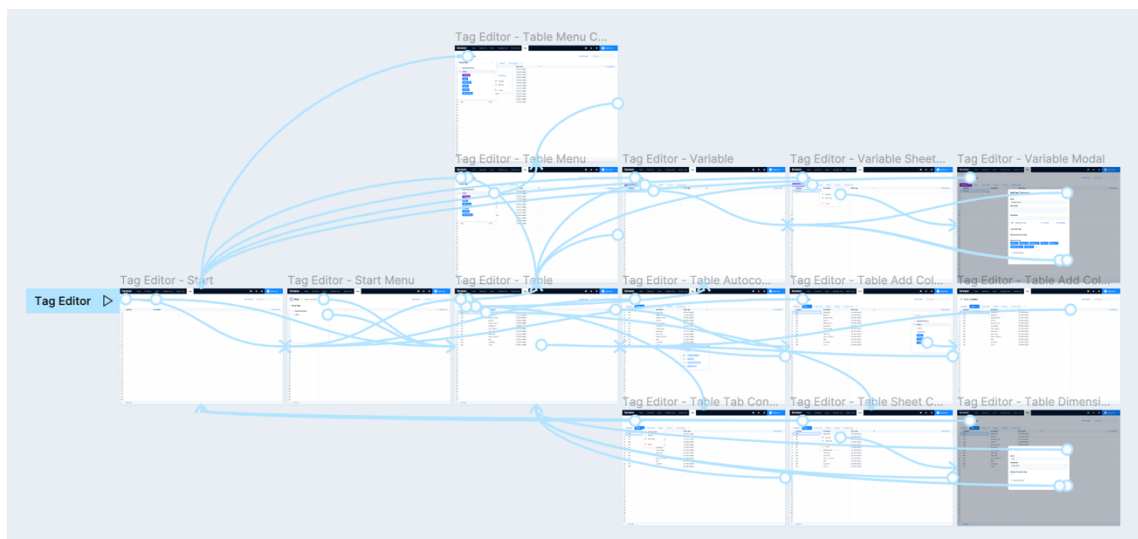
Tag Editor - Table Menu C...

Tag Editor - Table Menu

Tag Editor - Variable

Tag Editor - Variable Sheet...

Tag Editor - Variable Modal

Tag Editor

Tag Editor - Start

Tag Editor - Start Menu

Tag Editor - Table

Tag Editor - Table Autoco...

Tag Editor - Table Add Col...

Tag Editor - Table Add Col...

Tag Editor - Table Tab Con...

Tag Editor - Table Sheet C...

Tag Editor - Table Dimensi...